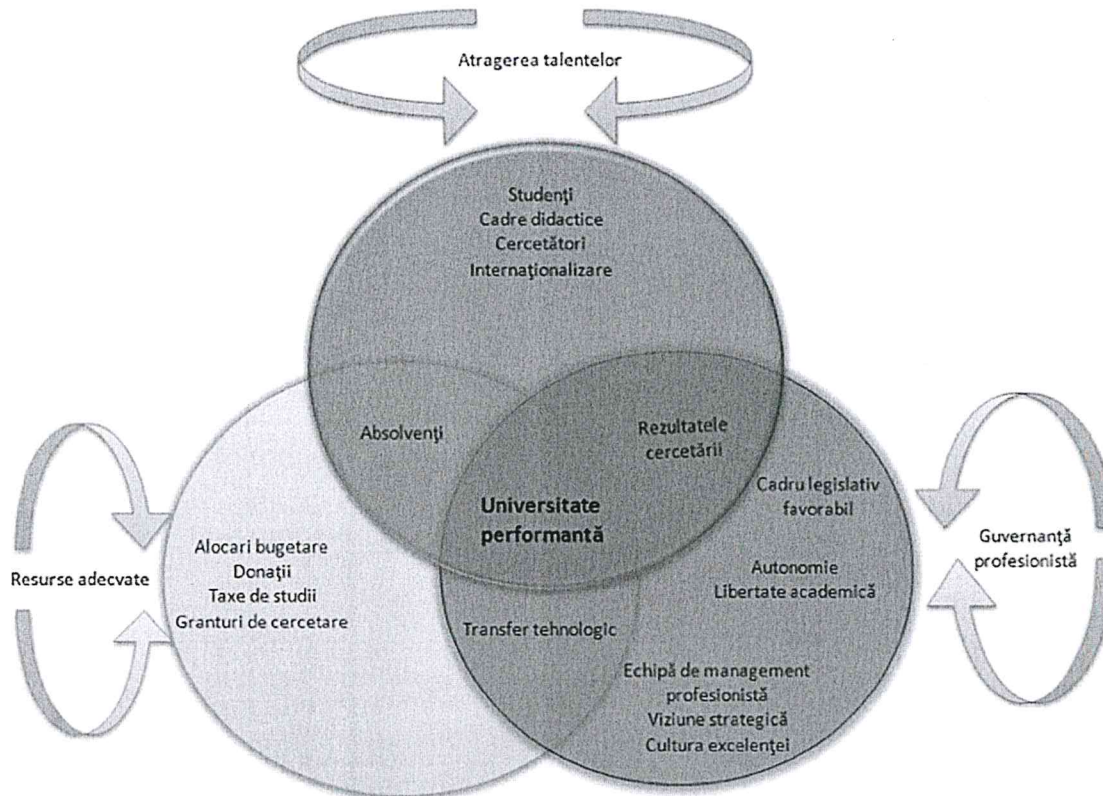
Atragerea talentelor

Studenţi
Cadre didactice
Cercetători
Internaţionalizare

Absolvenţi

Rezultatele cercetării

Universitate performantă

Resurse adecvate

Alocari bugetare
Donaţii
Taxe de studii
Granturi de cercetare

Transfer tehnologic

Cadru legislativ favorabil

Autonomie
Libertate academică

Guvernanţă profesionistă

Echipă de management profesionistă
Viziune strategică
Cultura excelenţei